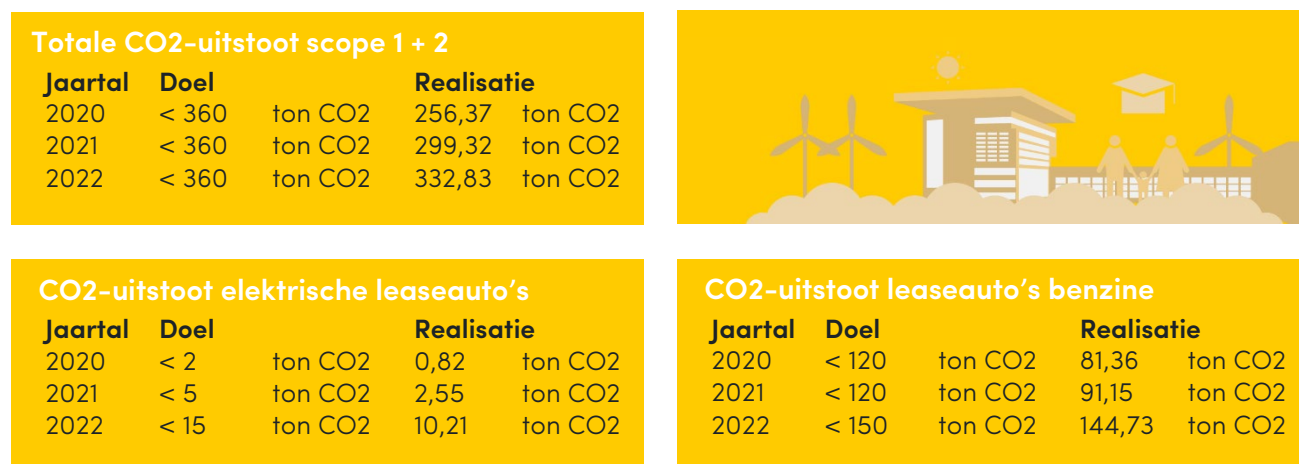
Totale CO2-uitstoot scope 1 + 2

| Jaartal | Doel | | Realisatie | |
|---|---|---|---|---|
| 2020 | < 360 | ton CO2 | 256,37 | ton CO2 |
| 2021 | < 360 | ton CO2 | 299,32 | ton CO2 |
| 2022 | < 360 | ton CO2 | 332,83 | ton CO2 |

CO2-uitstoot elektrische leaseauto's

| Jaartal | Doel | | Realisatie | |
|---|---|---|---|---|
| 2020 | < 2 | ton CO2 | 0,82 | ton CO2 |
| 2021 | < 5 | ton CO2 | 2,55 | ton CO2 |
| 2022 | < 15 | ton CO2 | 10,21 | ton CO2 |

CO2-uitstoot leaseauto's benzine

| Jaartal | Doel | | Realisatie | |
|---|---|---|---|---|
| 2020 | < 120 | ton CO2 | 81,36 | ton CO2 |
| 2021 | < 120 | ton CO2 | 91,15 | ton CO2 |
| 2022 | < 150 | ton CO2 | 144,73 | ton CO2 |